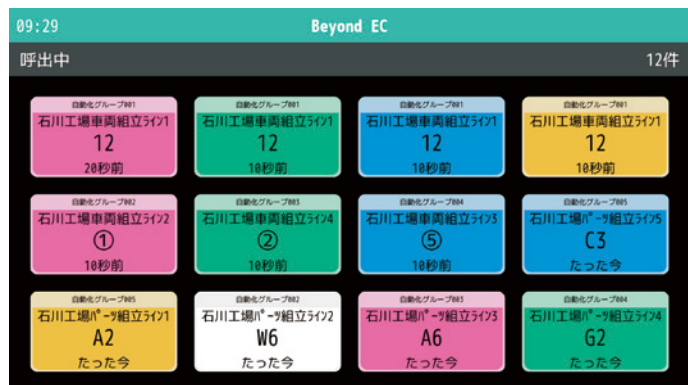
09:29

Beyond EC

呼出中

12件

自動化グループ001
石川工場車両組立ライン1
12
20秒前

自動化グループ001
石川工場車両組立ライン1
12
10秒前

自動化グループ001
石川工場車両組立ライン1
12
10秒前

自動化グループ001
石川工場車両組立ライン1
12
10秒前

自動化グループ002
石川工場車両組立ライン2
①
10秒前

自動化グループ003
石川工場車両組立ライン4
②
10秒前

自動化グループ004
石川工場車両組立ライン3
⑤
10秒前

自動化グループ005
石川工場パーツ組立ライン5
C3
たった今

自動化グループ005
石川工場パーツ組立ライン1
A2
たった今

自動化グループ002
石川工場パーツ組立ライン2
W6
たった今

自動化グループ003
石川工場パーツ組立ライン3
A6
たった今

自動化グループ004
石川工場パーツ組立ライン4
G2
たった今